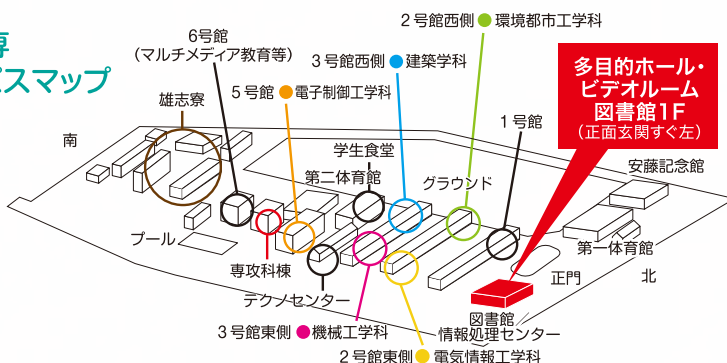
専
スマップ

6号館
（マルチメディア教育等）

2号館西側 ● 環境都市工学科

3号館西側 ● 建築学科

5号館 ● 電子制御工学科

多目的ホール・
ビデオルーム
図書館1F
（正面玄関すぐ左）

雄志寮

南

学生食堂

1号館

第二体育館

グラウンド

安藤記念館

プール

第一体育館

専攻科棟

正門

北

テクノセンター

図書館
情報処理センター

3号館東側 ● 機械工学科

2号館東側 ● 電気情報工学科